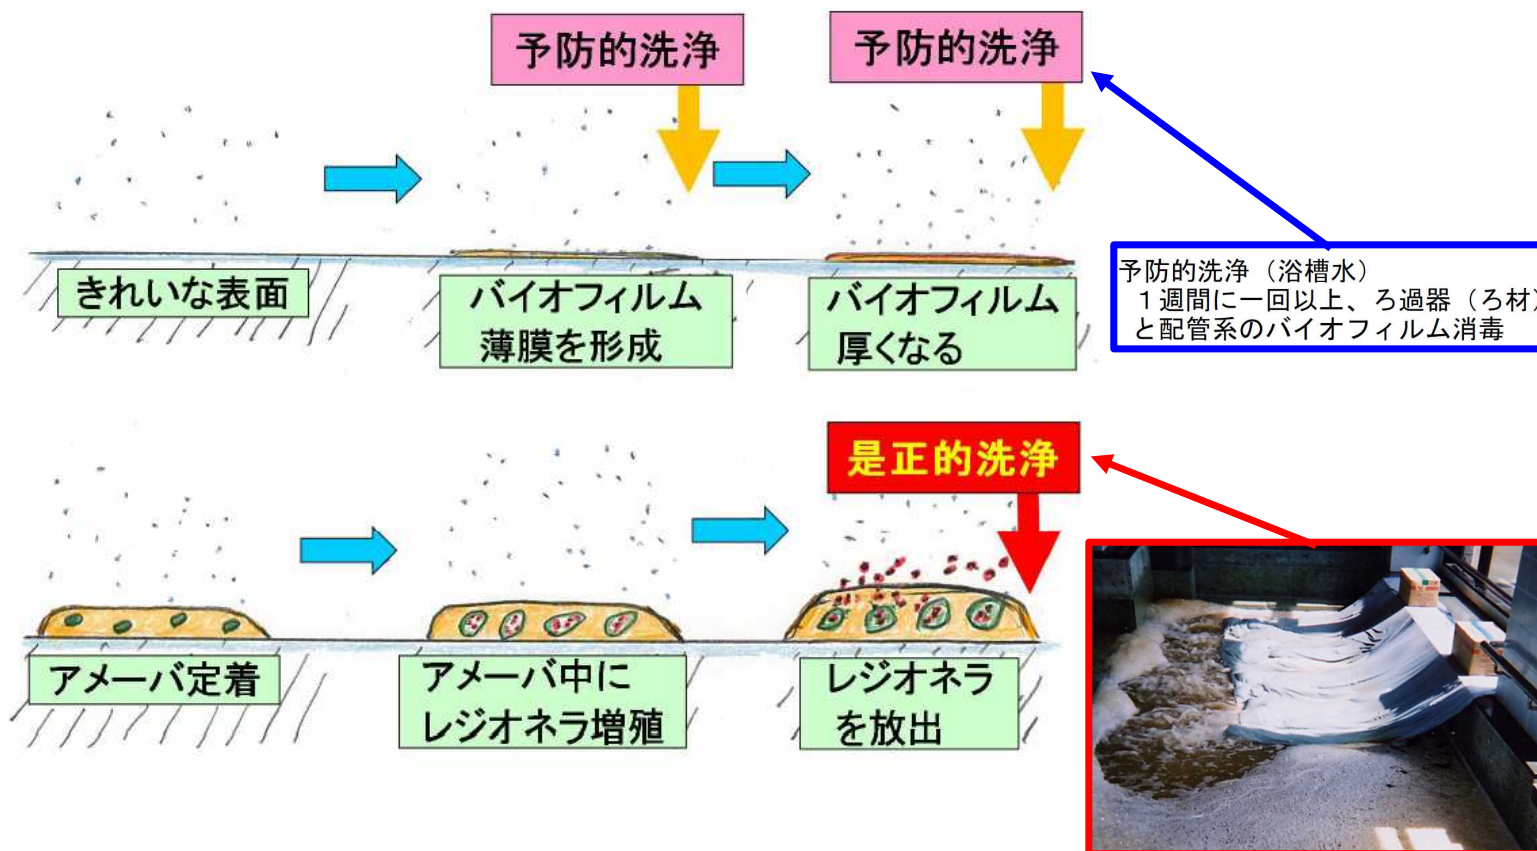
予防的洗浄

予防的洗浄

きれいな表面

バイオフィルム薄膜を形成

バイオフィルム厚くなる

予防的洗浄（浴槽水）
１週間に一回以上、ろ過器（ろ材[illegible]
と配管系のバイオフィルム消毒

是正的洗浄

アメーバ定着

アメーバ中にレジオネラ増殖

レジオネラを放出